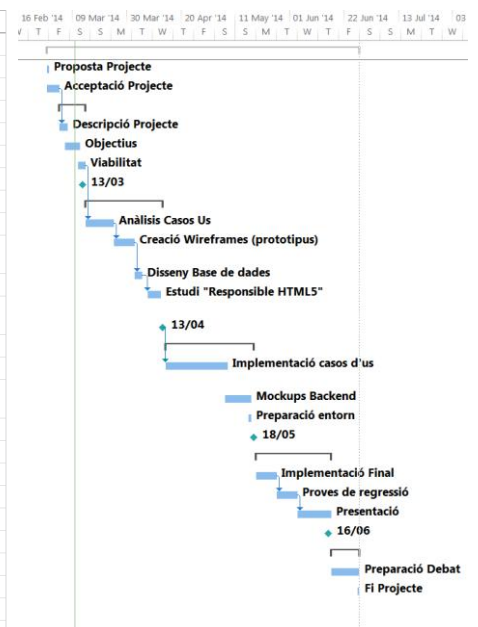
16 Feb '14 | 09 Mar '14 | 30 Mar '14 | 20 Apr '14 | 11 May '14 | 01 Jun '14 | 22 Jun '14 | 13 Jul '14 | 03
W | T | F | S | S | M | T | W | T | F | S | S | M | T | W | T | F | S | S | M | T | W

Proposta Projecte
Acceptació Projecte
Descripció Projecte
Objectius
Viabilitat
13/03
Anàlisis Casos Us
Creació Wireframes (prototipus)
Disseny Base de dades
Estudi "Responsible HTML5"
13/04
Implementació casos d'us
Mockups Backend
Preparació entorn
18/05
Implementació Final
Proves de regressió
Presentació
16/06
Preparació Debat
Fi Projecte